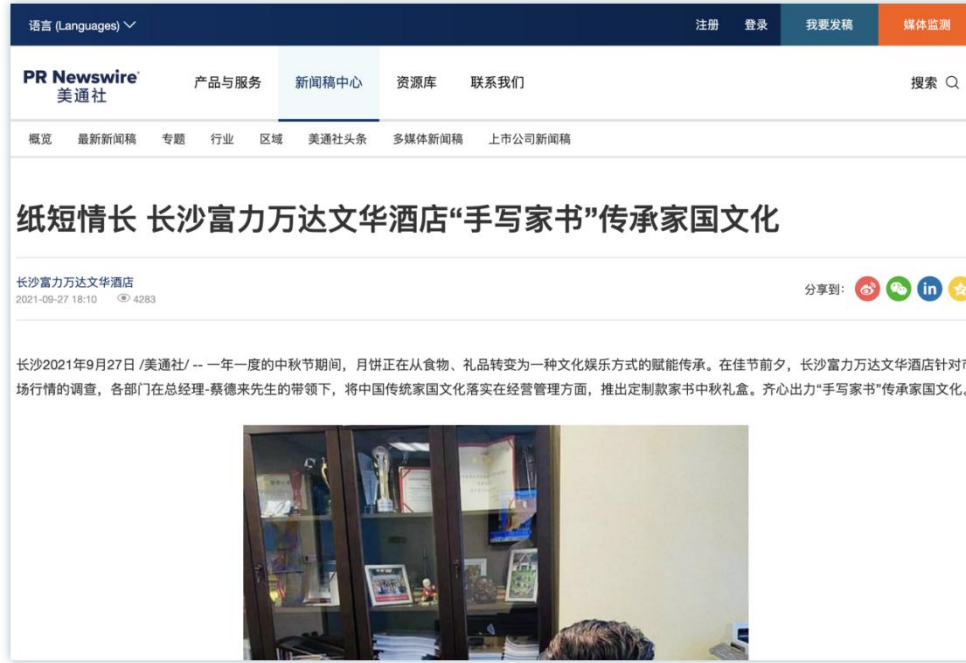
语言 (Languages)

注册 登录 我要发稿 媒体监测

PR Newswire
美通社

产品与服务 新闻稿中心 资源库 联系我们 搜索

概览 最新新闻稿 专题 行业 区域 美通社头条 多媒体新闻稿 上市公司新闻稿

纸短情长 长沙富力万达文华酒店“手写家书”传承家国文化

长沙富力万达文华酒店
2021-09-27 18:10 4283

分享到:

长沙2021年9月27日 /美通社/ -- 一年一度的中秋节期间，月饼正在从食物、礼品转变为一种文化娱乐方式的赋能传承。在佳节前夕，长沙富力万达文华酒店针对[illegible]场行情的调查，各部门在总经理-蔡德来先生的带领下，将中国传统家国文化落实在经营管理方面，推出定制款家书中秋礼盒。齐心出力“手写家书”传承家国文化，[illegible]